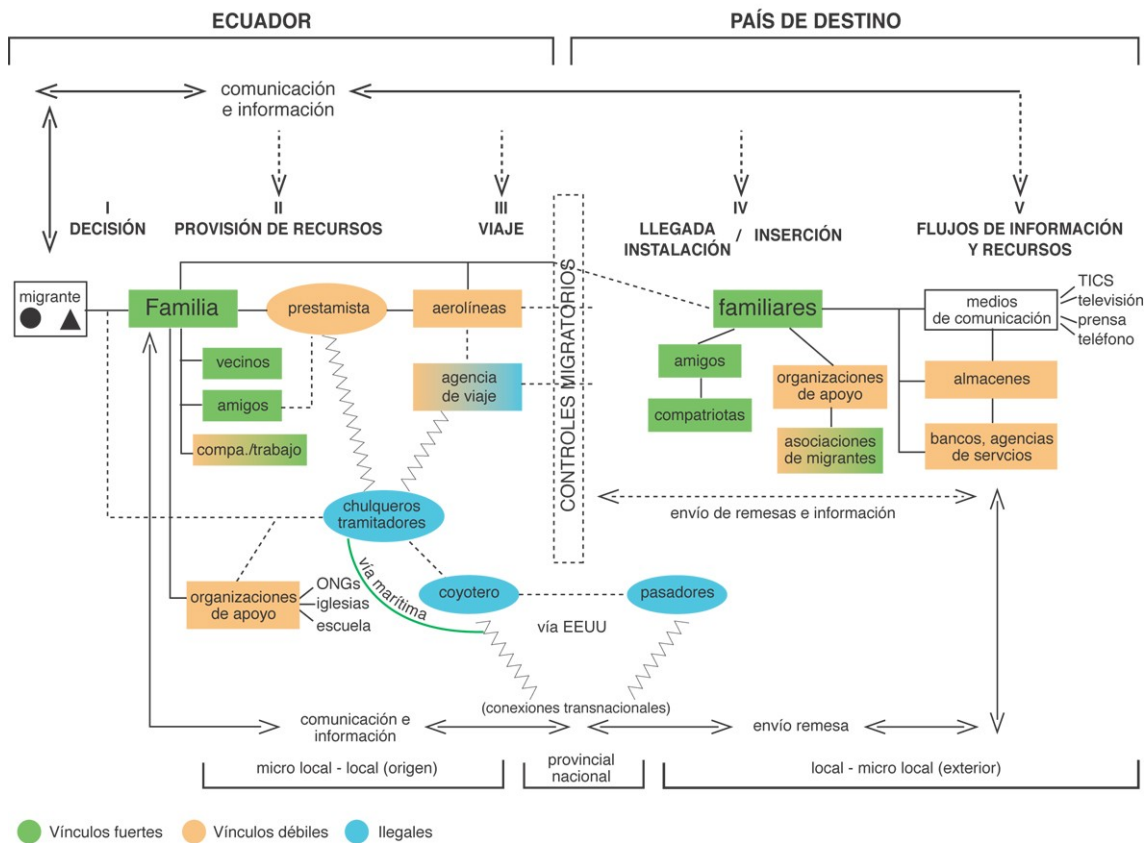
ECUADOR

PAÍS DE DESTINO

comunicación e información

I DECISIÓN

II PROVISIÓN DE RECURSOS

III VIAJE

IV LLEGADA INSTALACIÓN / INSERCIÓN

V FLUJOS DE INFORMACIÓN Y RECURSOS

migrante

Familia

prestamista

aerolíneas

vecinos

amigos

compa./trabajo

agencia de viaje

CONTROLES MIGRATORIOS

familiares

amigos

compatriotas

organizaciones de apoyo

asociaciones de migrantes

medios de comunicación

TICS

televisión

prensa

teléfono

almacenes

bancos, agencias de servcios

chulqueros tramitadores

envío de remesas e información

vía marítima

coyotero

pasadores

organizaciones de apoyo

ONGs

iglesias

escuela

vía EEUU

(conexiones transnacionales)

comunicación e información

envío remesa

micro local - local (origen)

provincial nacional

local - micro local (exterior)

Vínculos fuertes

Vínculos débiles

Ilegales